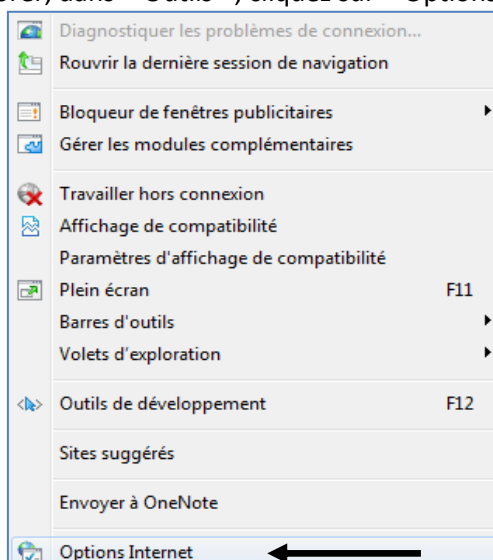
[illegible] dans « Outils », cliquez sur « Options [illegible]

Diagnostiquer les problèmes de connexion...
Rouvrir la dernière session de navigation

Bloqueur de fenêtres publicitaires
Gérer les modules complémentaires

Travailler hors connexion
Affichage de compatibilité
Paramètres d'affichage de compatibilité
Plein écran F11
Barres d'outils
Volets d'exploration

Outils de développement F12

Sites suggérés

Envoyer à OneNote

Options Internet